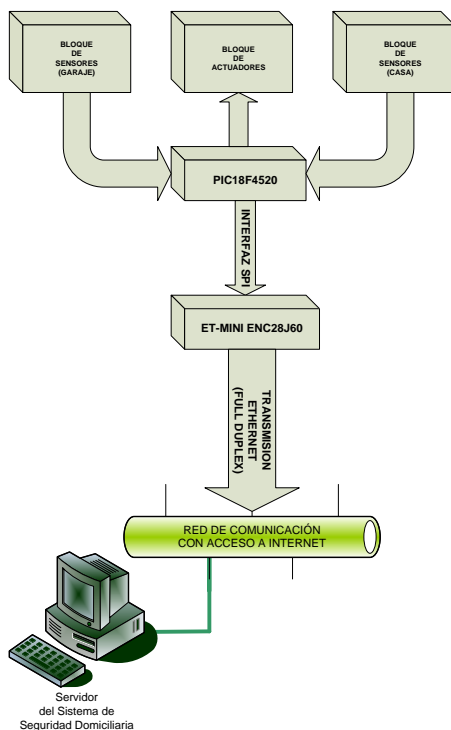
BLOQUE DE SENSORES (GARAJE)

BLOQUE DE ACTUADORES

BLOQUE DE SENSORES (CASA)

PIC18F4520

INTERFAZ SPI

ET-MINI ENC28J60

TRANSMISION ETHERNET (FULL DUPLEX)

RED DE COMUNICACIÓN CON ACCESO A INTERNET

Servidor del Sistema de Seguridad Domiciliaria